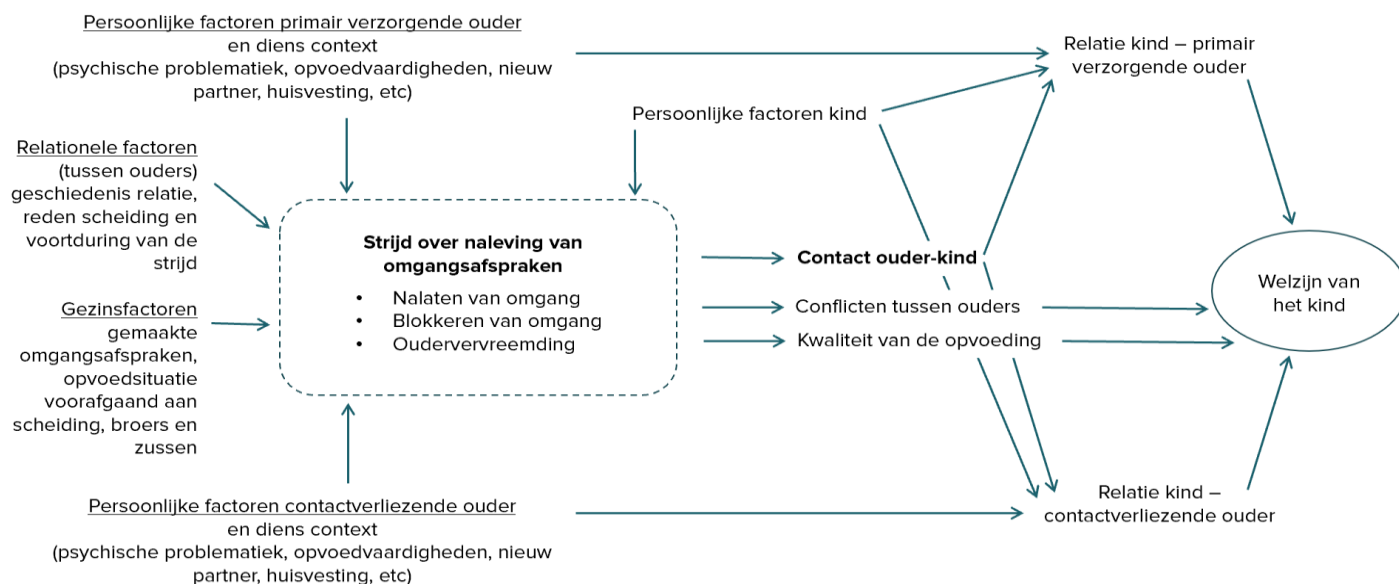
Persoonlijke factoren primair verzorgende ouder en diens context (psychische problematiek, opvoedvaardigheden, nieuw partner, huisvesting, etc)

Relatie kind – primair verzorgende ouder

Persoonlijke factoren kind

Relationele factoren (tussen ouders) geschiedenis relatie, reden scheiding en voortduring van de strijd

Strijd over naleving van omgangsafspraken

- Nalaten van omgang
- Blokkeren van omgang
- Oudervervreemding

Contact ouder-kind

Conflicten tussen ouders

Kwaliteit van de opvoeding

Welzijn van het kind

Gezinsfactoren gemaakte omgangsafspraken, opvoedsituatie voorafgaand aan scheiding, broers en zussen

Persoonlijke factoren contactverliezende ouder en diens context (psychische problematiek, opvoedvaardigheden, nieuw partner, huisvesting, etc)

Relatie kind – contactverliezende ouder